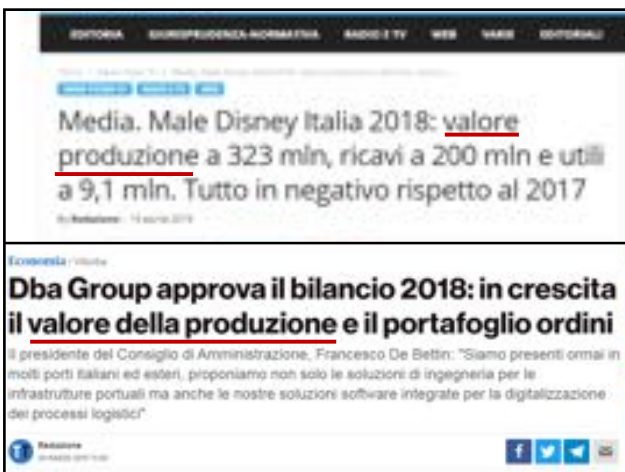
EDITORIA GIURISPRUDENZA-NORMATIVA RADIO E TV WEB VARIE EDITORIALI

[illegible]

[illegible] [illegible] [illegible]

Media. Male Disney Italia 2018: valore produzione a 323 mln, ricavi a 200 mln e utili a 9,1 mln. Tutto in negativo rispetto al 2017

By Redazione · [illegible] 2019

Economia · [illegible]

Dba Group approva il bilancio 2018: in crescita il valore della produzione e il portafoglio ordini

Il presidente del Consiglio di Amministrazione, Francesco De Bettin: "Siamo presenti ormai in molti porti italiani ed esteri, proponiamo non solo le soluzioni di ingegneria per le infrastrutture portuali ma anche le nostre soluzioni software integrate per la digitalizzazione dei processi logistici"

Redazione
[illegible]